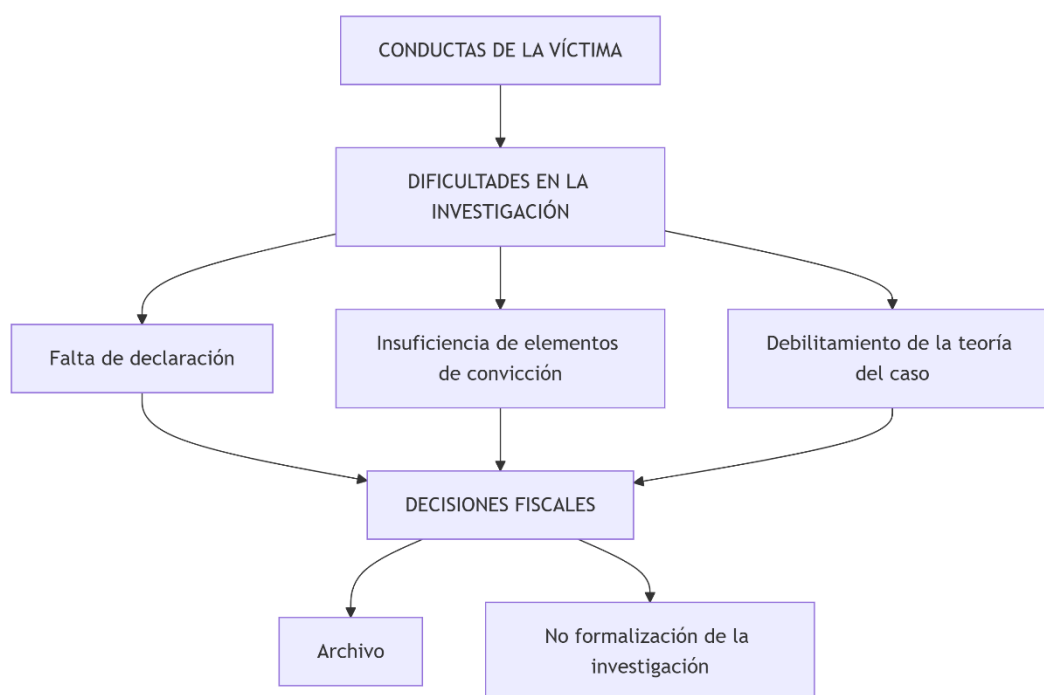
CONDUCTAS DE LA VÍCTIMA

DIFICULTADES EN LA INVESTIGACIÓN

Falta de declaración

Insuficiencia de elementos de convicción

Debilitamiento de la teoría del caso

DECISIONES FISCALES

Archivo

No formalización de la investigación